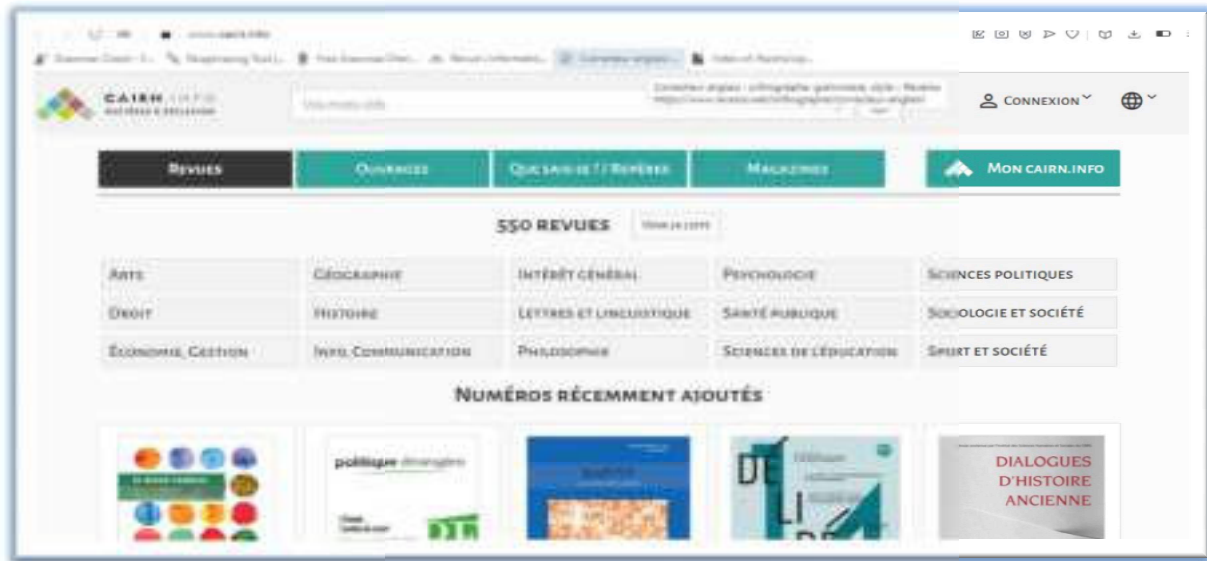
CAIRN.INFO

CONNEXION

REVUES | OUVRAGES | QUE SAIS-JE ? / REPÈRES | MAGAZINES | MON CAIRN.INFO

550 REVUES

| ARTS | GÉOGRAPHIE | INTÉRÊT GÉNÉRAL | PSYCHOLOGIE | SCIENCES POLITIQUES |
|---|---|---|---|---|
| DROIT | HISTOIRE | LETTRES ET LINGUISTIQUE | SANTÉ PUBLIQUE | SOCIOLOGIE ET SOCIÉTÉ |
| ÉCONOMIE, GESTION | INFO. COMMUNICATION | PHILOSOPHIE | SCIENCES DE L'ÉDUCATION | SPORT ET SOCIÉTÉ |

NUMÉROS RÉCEMMENT AJOUTÉS

politique étrangère

DIALOGUES D'HISTOIRE ANCIENNE